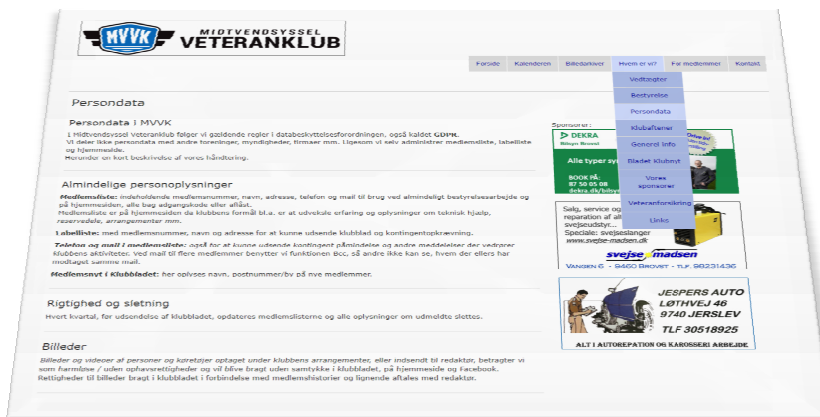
MVVK MIDTVENDSYSSEL VETERANKLUB

Forside | Kalenderen | Billedarkivet | Hvem er vi? | For medlemmer | Kontakt

Vedtægter
Bestyrelse
Persondata
Klubfilmer
General Info
Bladet Klubnyt
Vores sponsorer
Veteranforsikring
Links

Persondata

Persondata i MVVK

I Midtvendsyssel Veteranklub følger vi gældende regler i databeskyttelsesforordningen, også kaldet GDPR.
Vi deler ikke persondata med andre foreninger, myndigheder, firmaer mm. Ligesom vi selv administrerer medlemsliste, labelliste og hjemmeside.
Herunder en kort beskrivelse af vores håndtering.

Almindelige personoplysninger

Medlemsliste: indeholdende medlemsnummer, navn, adresse, telefon og mail til brug ved almindeligt bestyrelsesarbejde og på hjemmesiden, alle bag adgangskode eller aflåst.
Medlemsliste er på hjemmesiden da klubbens formål bl.a. er at udveksle erfaring og oplysninger om teknisk hjælp, reservedele, arrangementer mm.

Labelliste: med medlemsnummer, navn og adresse for at kunne udsende klubblad og kontingentopkrævning.

Telefon og mail i medlemsliste: også for at kunne udsende kontingent påmindelse og andre meddelelser der vedrører klubbens aktiviteter. Ved mail til flere medlemmer benytter vi funktionen Bcc, så andre ikke kan se, hvem der ellers har modtaget samme mail.

Medlemsnyt i Klubbladet: her oplyses navn, postnummer/by på nye medlemmer.

Rigtighed og sletning

Hvert kvartal, før udsendelse af klubbladet, opdateres medlemslisterne og alle oplysninger om udmeldte slettes.

Billeder

Billeder og videoer af personer og køretøjer optaget under klubbens arrangementer, eller indsendt til redaktør, betragter vi som harmløse / uden ophavsrettigheder og vil blive bragt uden samtykke i klubbladet, på hjemmeside og Facebook.
Rettigheder til billeder bragt i klubbladet i forbindelse med medlemshistorier og lignende aftales med redaktør.

Sponsorer:

DEKRA
Bilsyn Brovst
Alle typer syn
BOOK PÅ:
87 50 05 08
dekra.dk/bilsyn

Salg, service og reparation af alle svejseudstyr...
Speciale: svejselanger
www.svejse-madsen.dk
svejse madsen
VANGEN 6 · 9460 BROVST · TLF. 98231436

JESPERS AUTO
LØTHVEJ 46
9740 JERSLEV
TLF 30518925
ALT I AUTOREPARATION OG KAROSSERI ARBEJDE